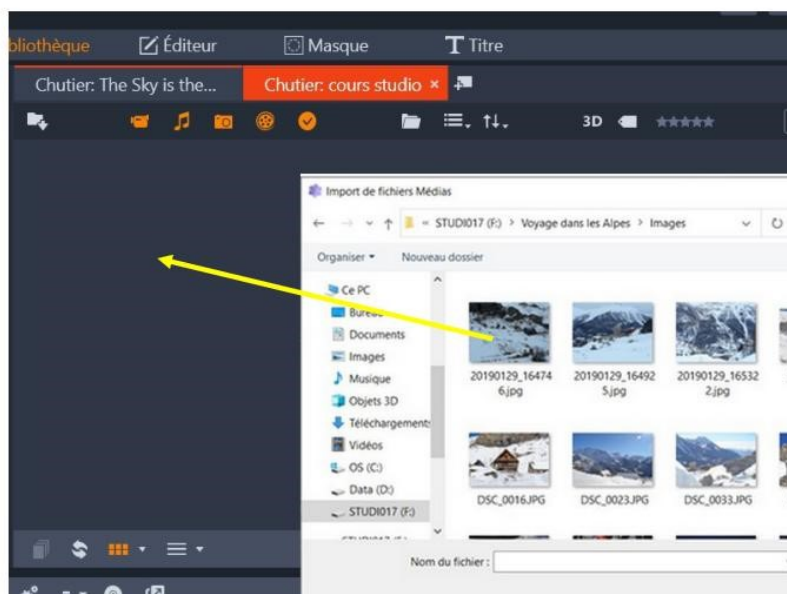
bliothèque Éditeur Masque Titre

Chutier: The Sky is the... Chutier: cours studio ×

3D

Import de fichiers Médias

← → ˅ ↑ « STUDIO17 (F:) > Voyage dans les Alpes > Images

Organiser ▾ Nouveau dossier

Ce PC
Bureau
Documents
Images
Musique
Objets 3D
Téléchargements
Vidéos
OS (C:)
Data (D:)
STUDIO17 (F:)

20190129_164746.jpg
20190129_164925.jpg
20190129_165322.jpg
DSC_0016.JPG
DSC_0023.JPG
DSC_0033.JPG

Nom du fichier :